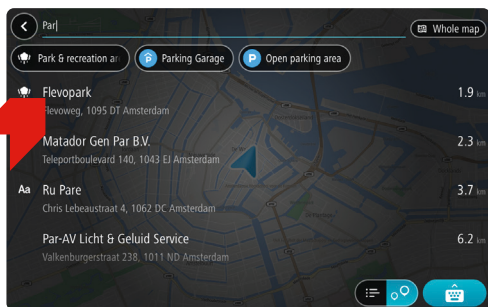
Par|

Whole map

Park & recreation ar

Parking Garage

Open parking area

Flevopark
Flevoweg, 1095 DT Amsterdam
1.9 km

Matador Gen Par B.V.
Teleportboulevard 140, 1043 EJ Amsterdam
2.3 km

Aa

Ru Pare
Chris Lebeaustraat 4, 1062 DC Amsterdam
3.7 km

Par-AV Licht & Geluid Service
Valkenburgerstraat 238, 1011 ND Amsterdam
6.2 km